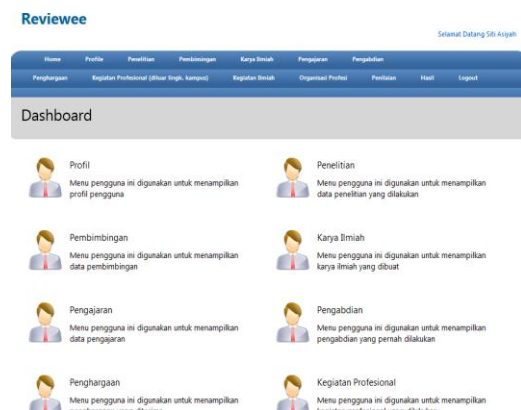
Reviewee

Selamat Datang Siti Asiyah

Home Profile Penelitian Pembimbingan Karya Ilmiah Pengajaran Pengabdian

Penghargaan Kegiatan Profesional (diluar lingk. kampus) Kegiatan Ilmiah Organisasi Profesi Penilaian Hasil Logout

Dashboard

Profil
Menu pengguna ini digunakan untuk menampilkan profil pengguna

Penelitian
Menu pengguna ini digunakan untuk menampilkan data penelitian yang dilakukan

Pembimbingan
Menu pengguna ini digunakan untuk menampilkan data pembimbingan

Karya Ilmiah
Menu pengguna ini digunakan untuk menampilkan karya ilmiah yang dibuat

Pengajaran
Menu pengguna ini digunakan untuk menampilkan data pengajaran

Pengabdian
Menu pengguna ini digunakan untuk menampilkan pengabdian yang pernah dilakukan

Penghargaan
Menu pengguna ini digunakan untuk menampilkan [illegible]

Kegiatan Profesional
Menu pengguna ini digunakan untuk menampilkan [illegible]